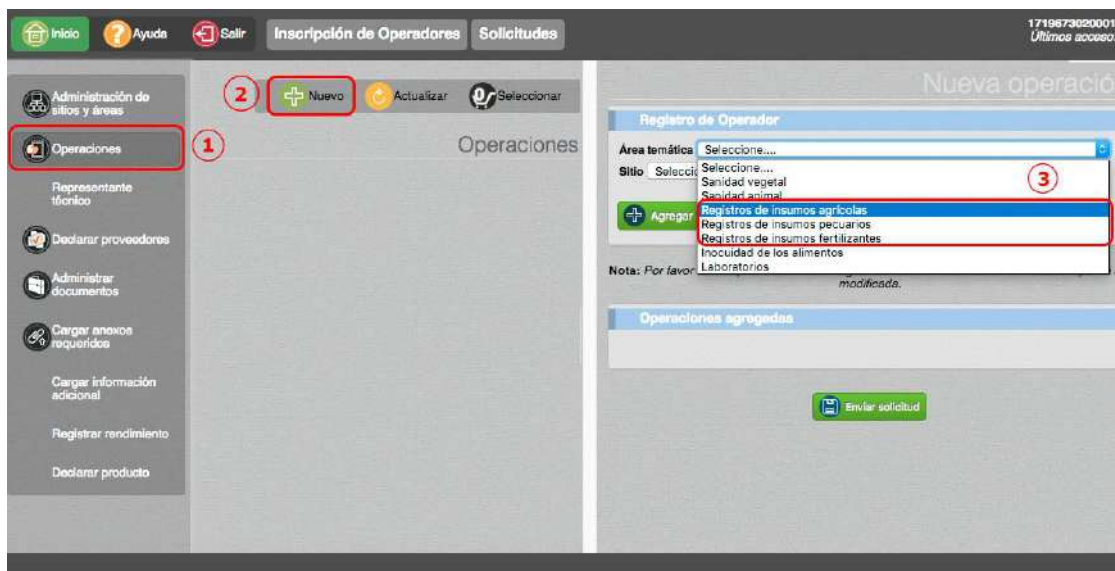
Inicio Ayuda Salir Inscripción de Operadores Solicitudes

1719673020001
Últimos acceso

Administración de sitios y áreas

Operaciones

1

Representante técnico

Declarar proveedores

Administrar documentos

Cargar anexos requeridos

Cargar información adicional

Registrar rendimiento

Declarar producto

2

Nuevo Actualizar Seleccionar

Operaciones

Nueva operació

Registro de Operador

Área temática Seleccione....

Sitio Selecci

Seleccione....
Sanidad vegetal
Sanidad animal
Registros de insumos agrícolas
Registros de insumos pecuarios
Registros de insumos fertilizantes
Inocuidad de los alimentos
Laboratorios

3

Agregar

Nota: Por favor

modificada.

Operaciones agregadas

Enviar solicitud